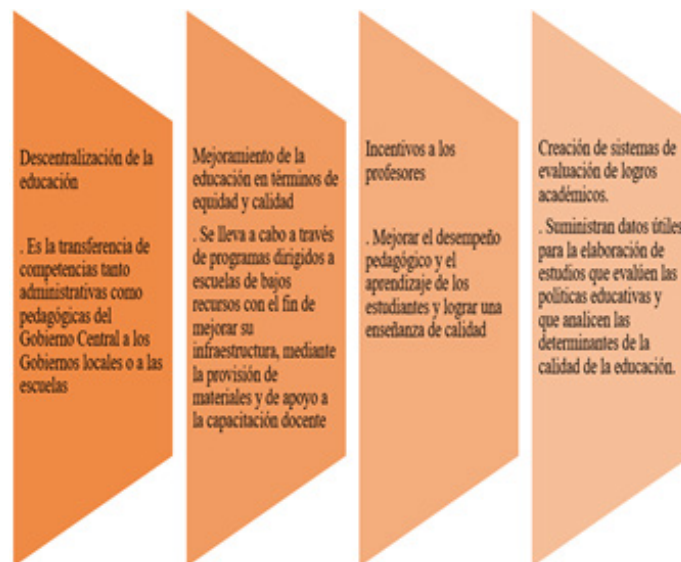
Descentralización de la educación

. Es la transferencia de competencias tanto administrativas como pedagógicas del Gobierno Central a los Gobiernos locales o a las escuelas

Mejoramiento de la educación en términos de equidad y calidad

. Se lleva a cabo a través de programas dirigidos a escuelas de bajos recursos con el fin de mejorar su infraestructura, mediante la provisión de materiales y de apoyo a la capacitación docente

Incentivos a los profesores

. Mejorar el desempeño pedagógico y el aprendizaje de los estudiantes y lograr una enseñanza de calidad

Creación de sistemas de evaluación de logros académicos.

. Suministran datos útiles para la elaboración de estudios que evalúen las políticas educativas y que analicen las determinantes de la calidad de la educación.